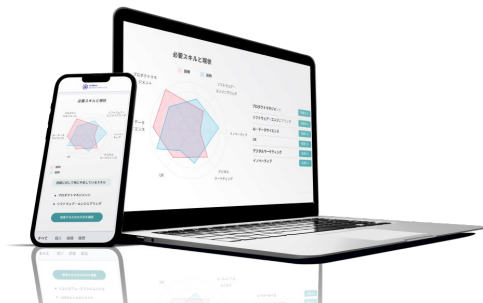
必要スキルと現状

現在
目標

プロダクトマネジメント
ソフトウェアエンジニアリング
データサイエンス
UX
デジタルマーケティング
インサイト

プロダクトマネジメント
ソフトウェアエンジニアリング
データサイエンス
UX
デジタルマーケティング
インサイト

必要スキルと現状

現在
目標

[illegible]

プロダクトマネジメント
ソフトウェアエンジニアリング

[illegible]

ホーム
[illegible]
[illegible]
設定